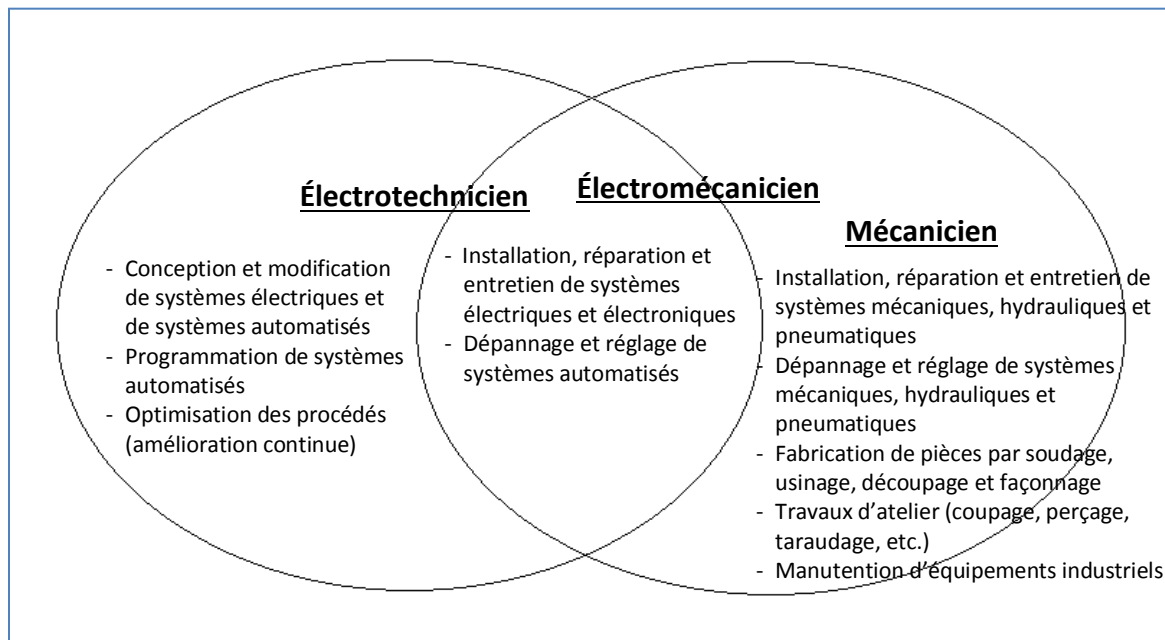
**Électrotechnicien**

- Conception et modification de systèmes électriques et de systèmes automatisés
- Programmation de systèmes automatisés
- Optimisation des procédés (amélioration continue)

**Électromécanicien**

- Installation, réparation et entretien de systèmes électriques et électroniques
- Dépannage et réglage de systèmes automatisés

**Mécanicien**

- Installation, réparation et entretien de systèmes mécaniques, hydrauliques et pneumatiques
- Dépannage et réglage de systèmes mécaniques, hydrauliques et pneumatiques
- Fabrication de pièces par soudage, usinage, découpage et façonnage
- Travaux d'atelier (coupage, perçage, taraudage, etc.)
- Manutention d'équipements industriels